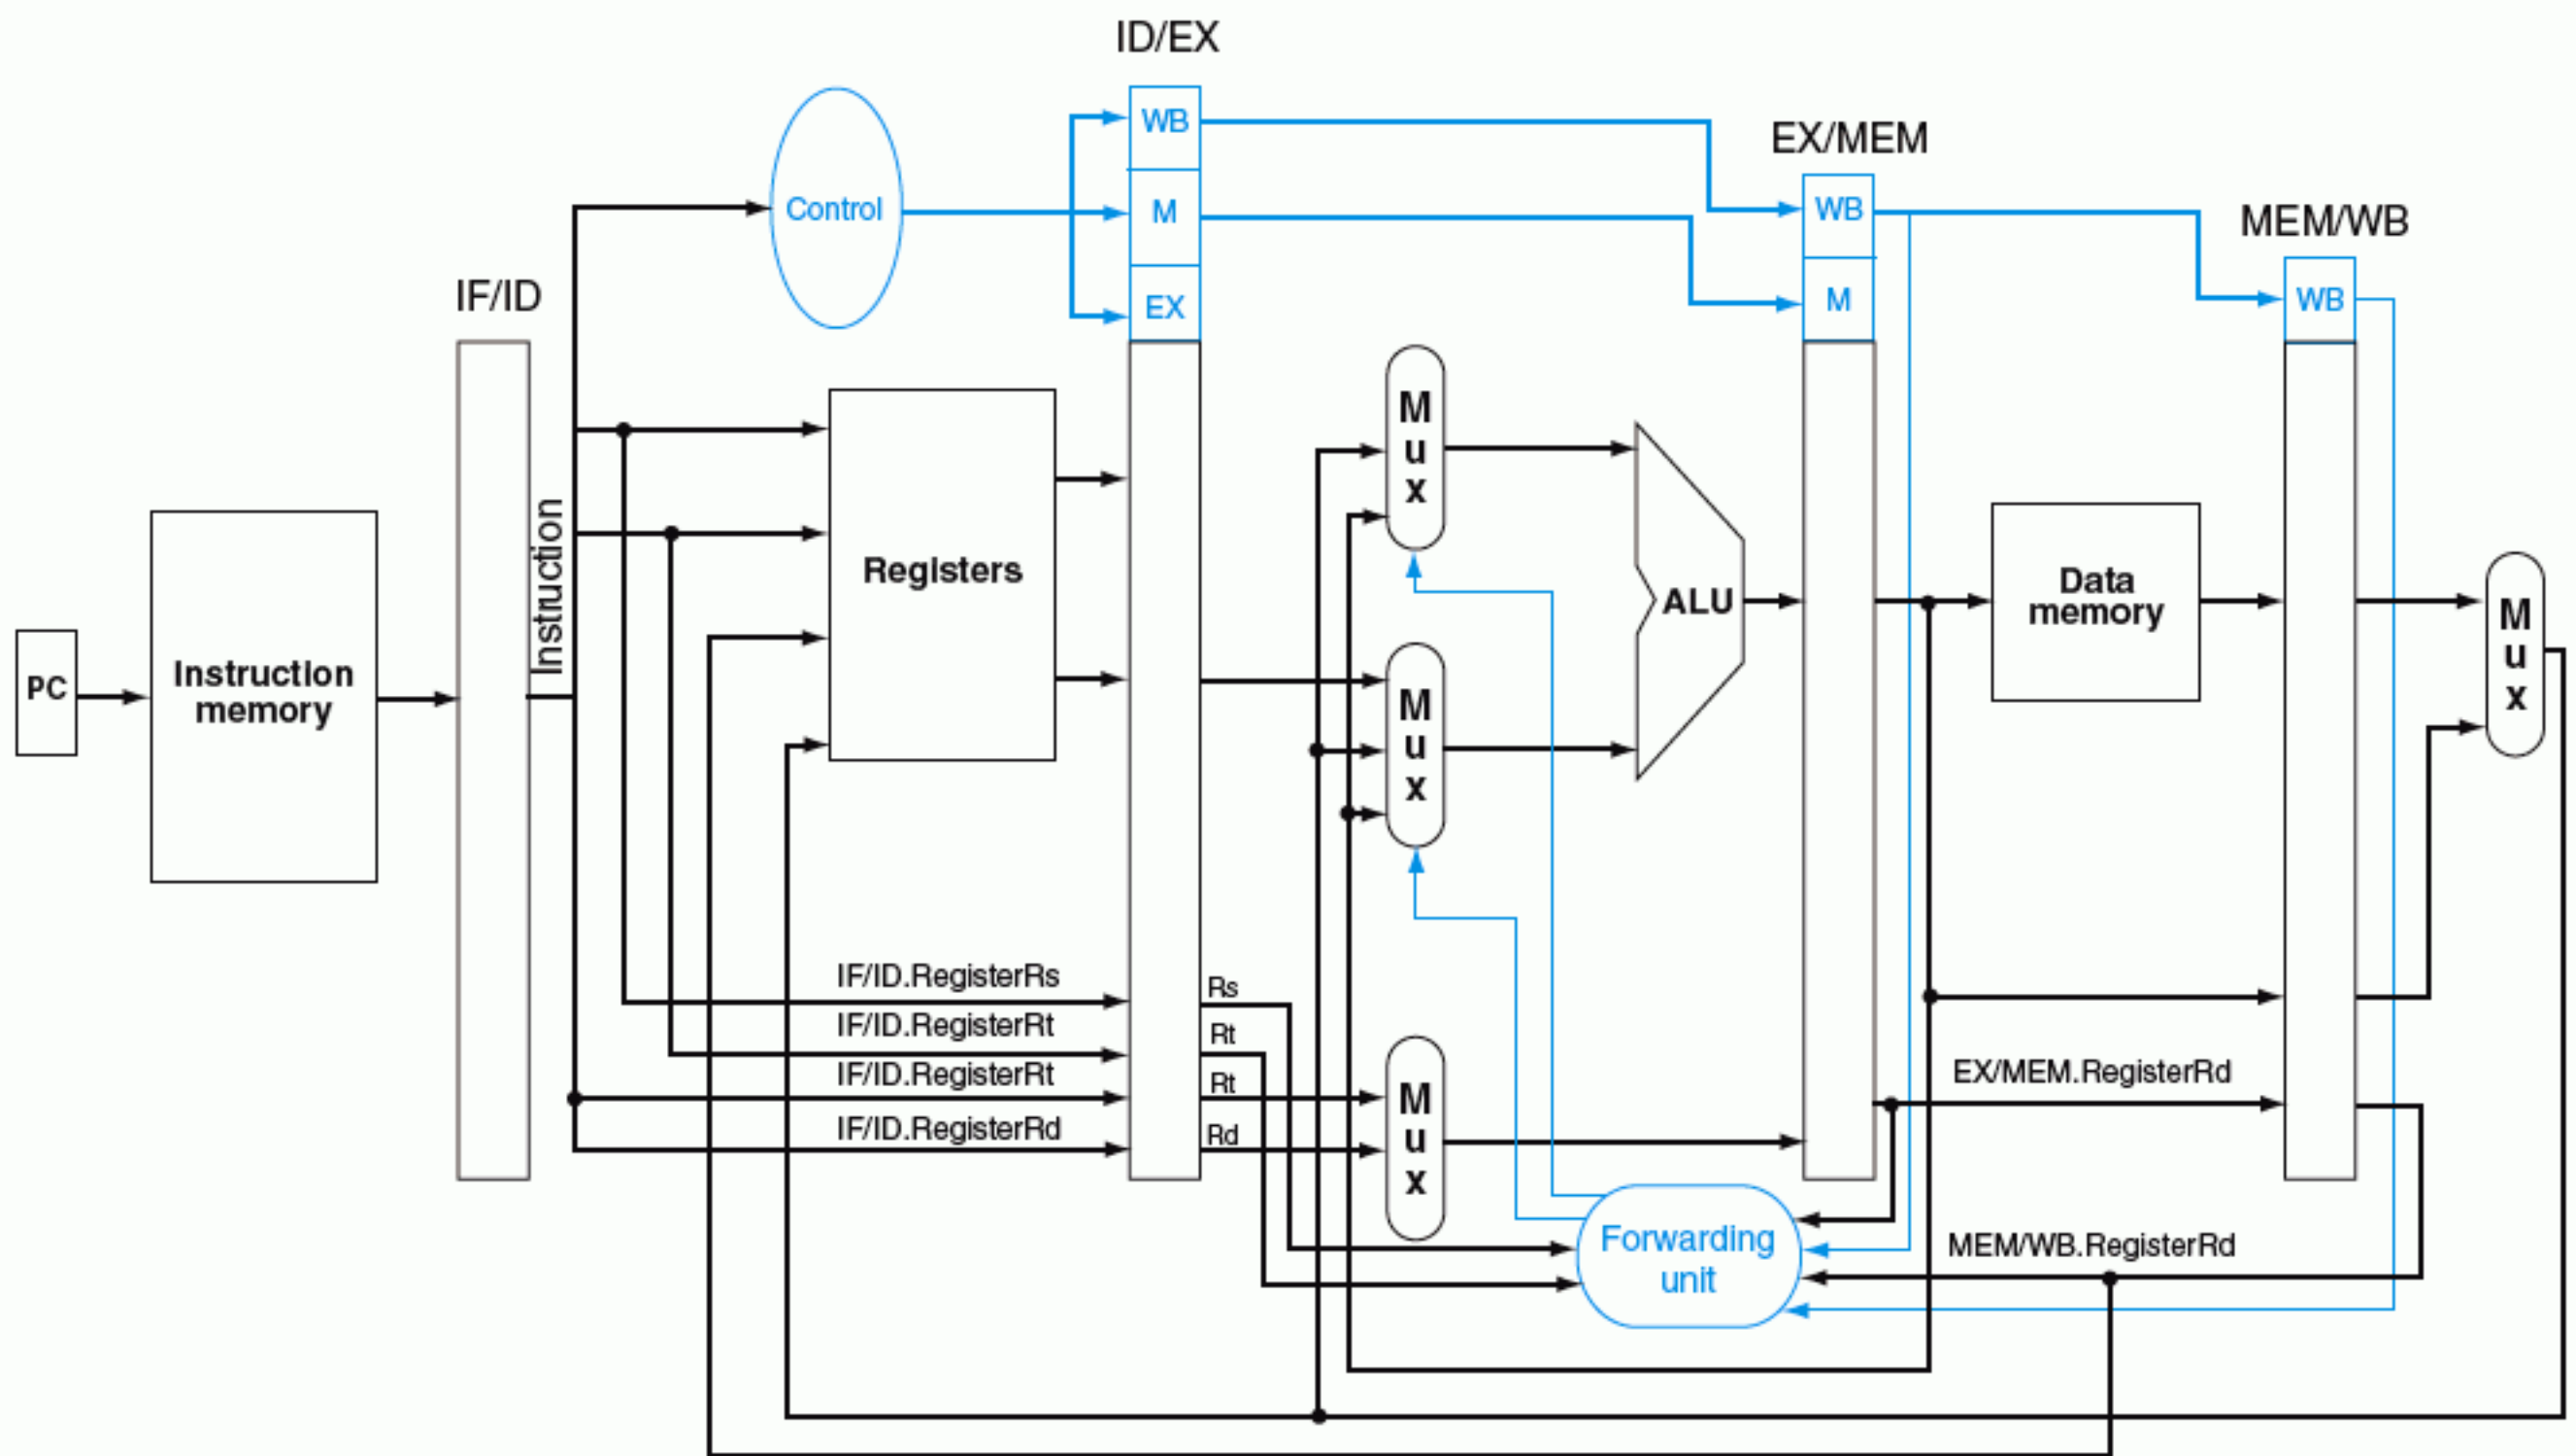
ID/EX

EX/MEM

MEM/WB

IF/ID

WB
M
EX

WB
M

WB

Control

PC

Instruction memory

Instruction

Registers

Mux

Mux

ALU

Data memory

Mux

Mux

IF/ID.RegisterRs
IF/ID.RegisterRt
IF/ID.RegisterRt
IF/ID.RegisterRd

Rs
Rt
Rt
Rd

EX/MEM.RegisterRd

Forwarding unit

MEM/WB.RegisterRd